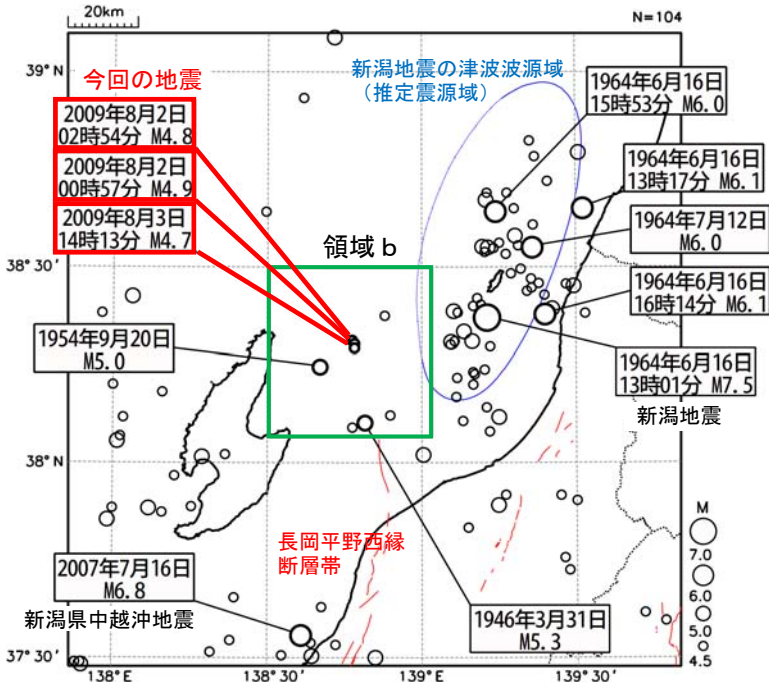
20km

N=104

39° N

今回の地震

2009年8月2日
02時54分 M4.8

2009年8月2日
00時57分 M4.9

2009年8月3日
14時13分 M4.7

新潟地震の津波波源域
（推定震源域）

1964年6月16日
15時53分 M6.0

1964年6月16日
13時17分 M6.1

1964年7月12日
M6.0

1964年6月16日
16時14分 M6.1

1964年6月16日
13時01分 M7.5

新潟地震

領域 b

38° 30′

1954年9月20日
M5.0

38° N

長岡平野西縁
断層帯

2007年7月16日
M6.8

新潟県中越沖地震

1946年3月31日
M5.3

M
7.0
6.0
5.0
4.5

37° 30′

138° E

138° 30′

139° E

139° 30′